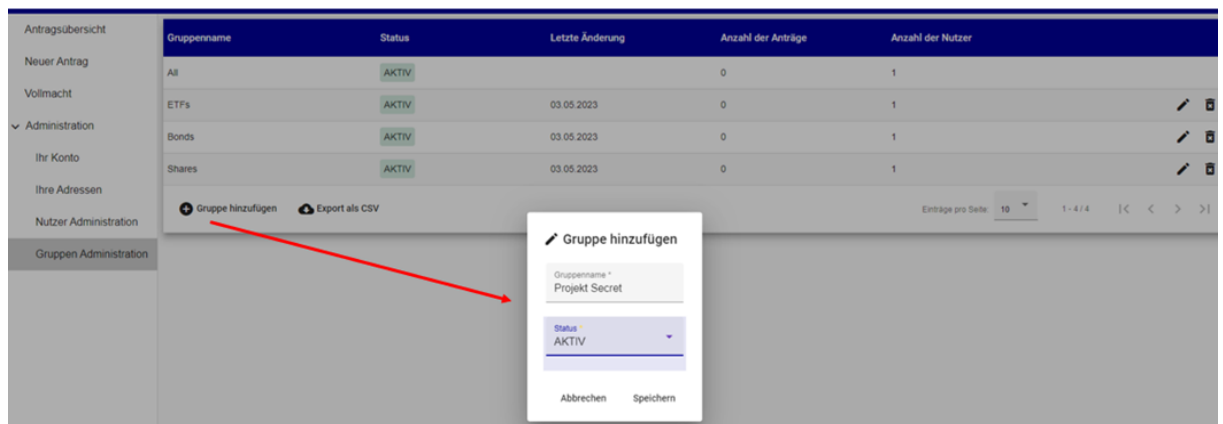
Antragsübersicht
Neuer Antrag
Vollmacht
Administration
Ihr Konto
Ihre Adressen
Nutzer Administration
Gruppen Administration

| Gruppenname | Status | Letzte Änderung | Anzahl der Anträge | Anzahl der Nutzer |
|---|---|---|---|---|
| All | AKTIV | | 0 | 1 |
| ETFs | AKTIV | 03.05.2023 | 0 | 1 |
| Bonds | AKTIV | 03.05.2023 | 0 | 1 |
| Shares | AKTIV | 03.05.2023 | 0 | 1 |

Gruppe hinzufügen
Export als CSV
Einträge pro Seite: 10
1 - 4 / 4

Gruppe hinzufügen
Gruppenname *
Projekt Secret
Status
AKTIV
Abbrechen
Speichern